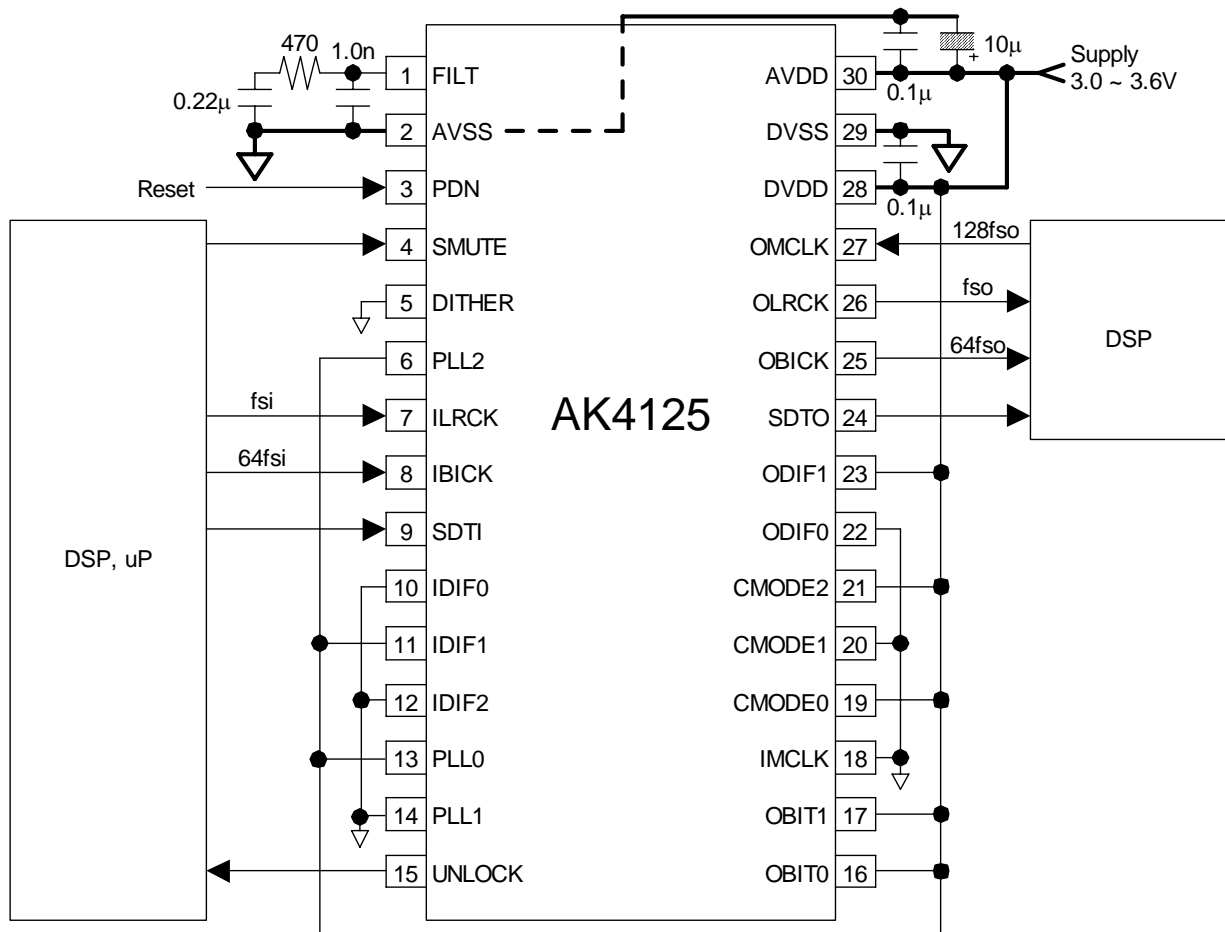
470
1.0n
0.22μ
10μ
+
Supply
3.0 ~ 3.6V
0.1μ
0.1μ
Reset
1 FILT
2 AVSS
3 PDN
4 SMUTE
5 DITHER
6 PLL2
7 ILRCK
8 IBICK
9 SDTI
10 IDIF0
11 IDIF1
12 IDIF2
13 PLL0
14 PLL1
15 UNLOCK
AVDD 30
DVSS 29
DVDD 28
OMCLK 27
OLRCK 26
OBICK 25
SDTO 24
ODIF1 23
ODIF0 22
CMODE2 21
CMODE1 20
CMODE0 19
IMCLK 18
OBIT1 17
OBIT0 16
AK4125
128fso
fso
64fso
DSP
fsi
64fsi
DSP, uP